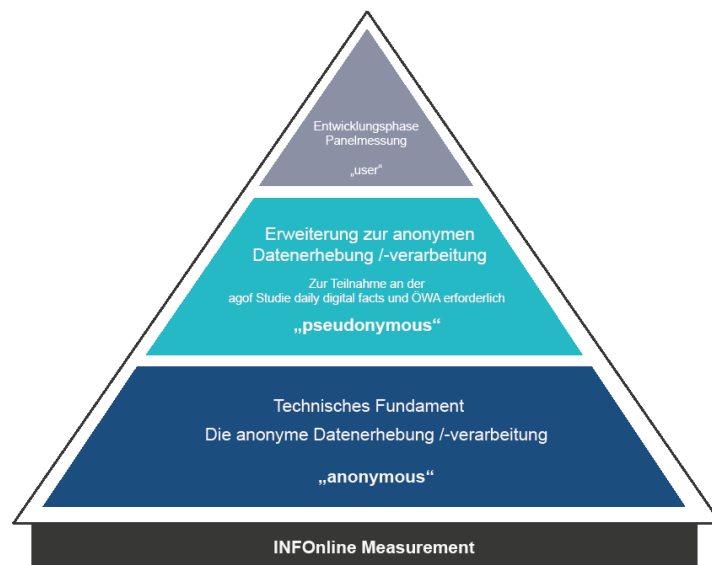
Entwicklungsphase
Panelmessung

„user"

Erweiterung zur anonymen Datenerhebung /-verarbeitung

Zur Teilnahme an der agof Studie daily digital facts und ÖWA erforderlich

„pseudonymous"

Technisches Fundament
Die anonyme Datenerhebung /-verarbeitung

„anonymous"

INFOnline Measurement